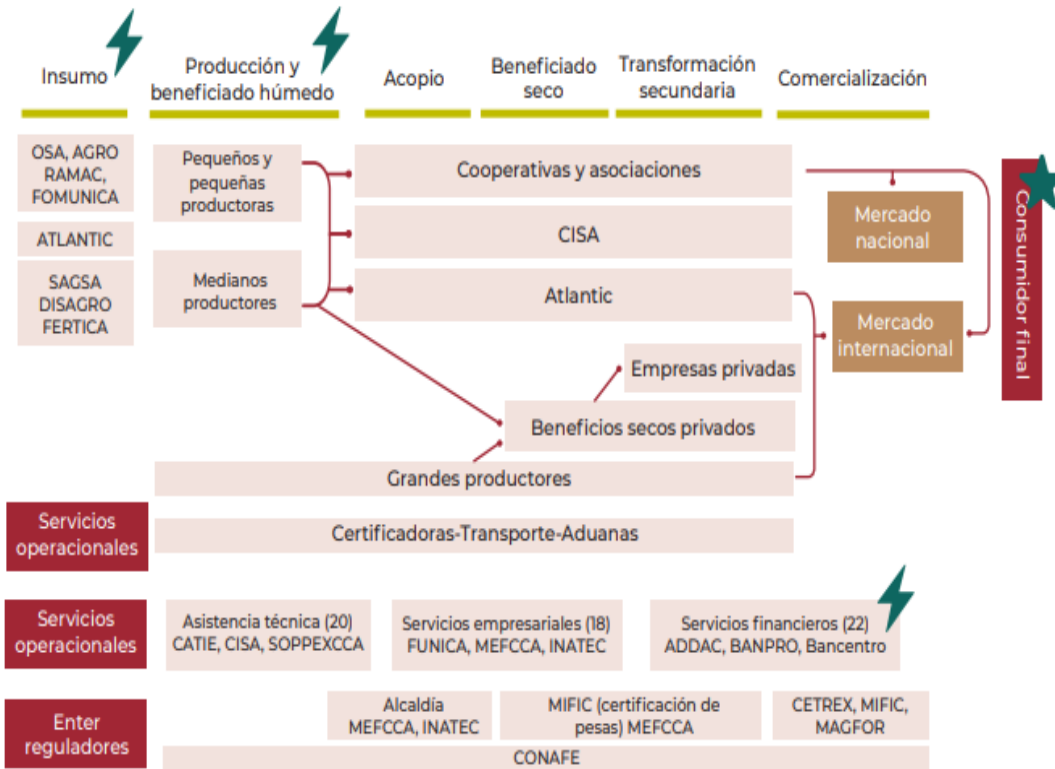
Insumo

Producción y beneficiado húmedo

Acopio

Beneficiado seco

Transformación secundaria

Comercialización

OSA, AGRO RAMAC, FOMUNICA

ATLANTIC

SAGSA DISAGRO FERTICA

Pequeños y pequeñas productoras

Medianos productores

Cooperativas y asociaciones

CISA

Atlantic

Mercado nacional

Mercado internacional

Consumidor final

Empresas privadas

Beneficios secos privados

Grandes productores

Servicios operacionales

Certificadoras-Transporte-Aduanas

Servicios operacionales

Asistencia técnica (20) CATIE, CISA, SOPPEXCCA

Servicios empresariales (18) FUNICA, MEFCCA, INATEC

Servicios financieros (22) ADDAC, BANPRO, Bancentro

Enter reguladores

Alcaldía MEFCCA, INATEC

MIFIC (certificación de pesas) MEFCCA

CETREX, MIFIC, MAGFOR

CONAFE